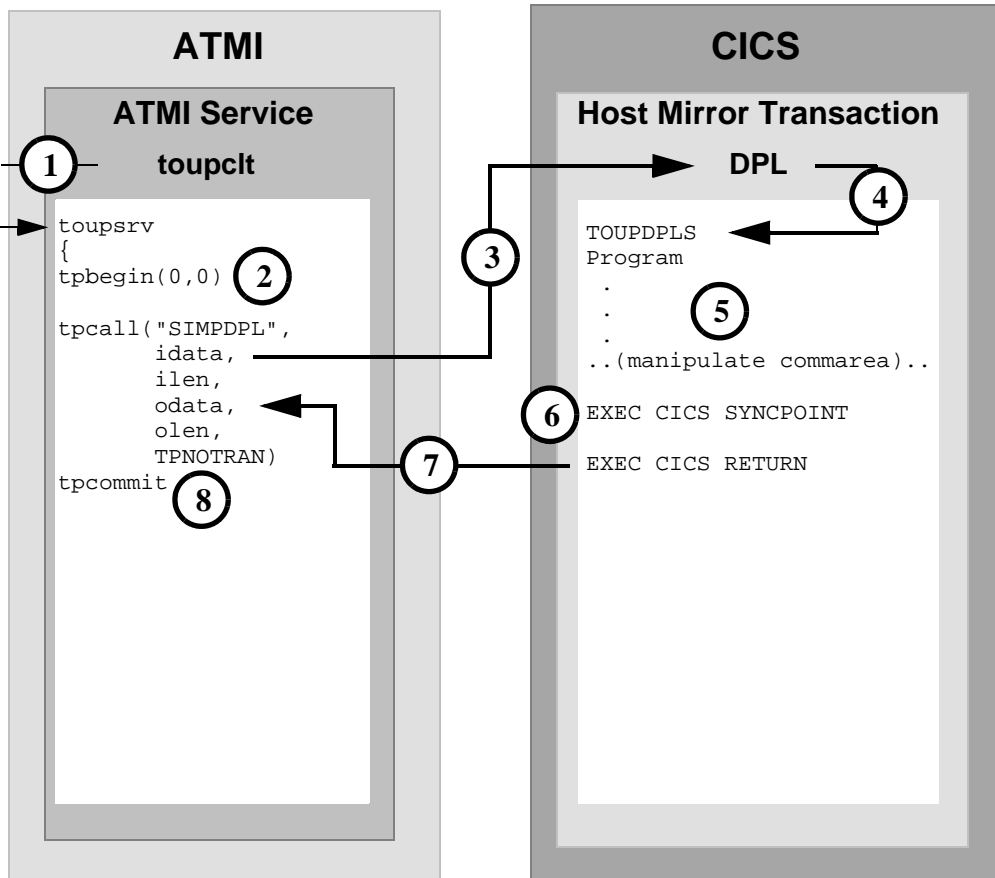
ATMI

ATMI Service

1

toupclt

toupsrv
{
tpbegin(0,0) 2

tpcall("SIMPDPL",
idata,
ilen,
odata,
olen,
TPNOTRAN)
tpcommit 8

3

7

CICS

Host Mirror Transaction

DPL

4

TOUPDPLS
Program
.
.
.
..(manipulate commarea)..

5

6 EXEC CICS SYNCPOINT

EXEC CICS RETURN